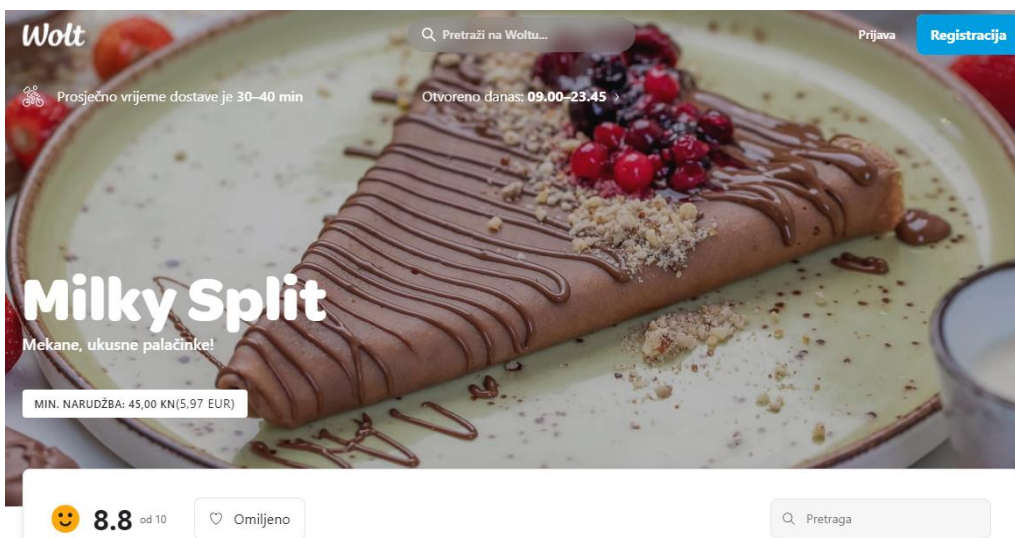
Wolt

Pretraži na Woltu...

Prijava

Registracija

Prosječno vrijeme dostave je 30–40 min

Otvoreno danas: 09.00–23.45 ›

Milky Split

Mekane, ukusne palačinke!

MIN. NARUDŽBA: 45,00 KN(5,97 EUR)

8.8 od 10

Omiljeno

Pretraga